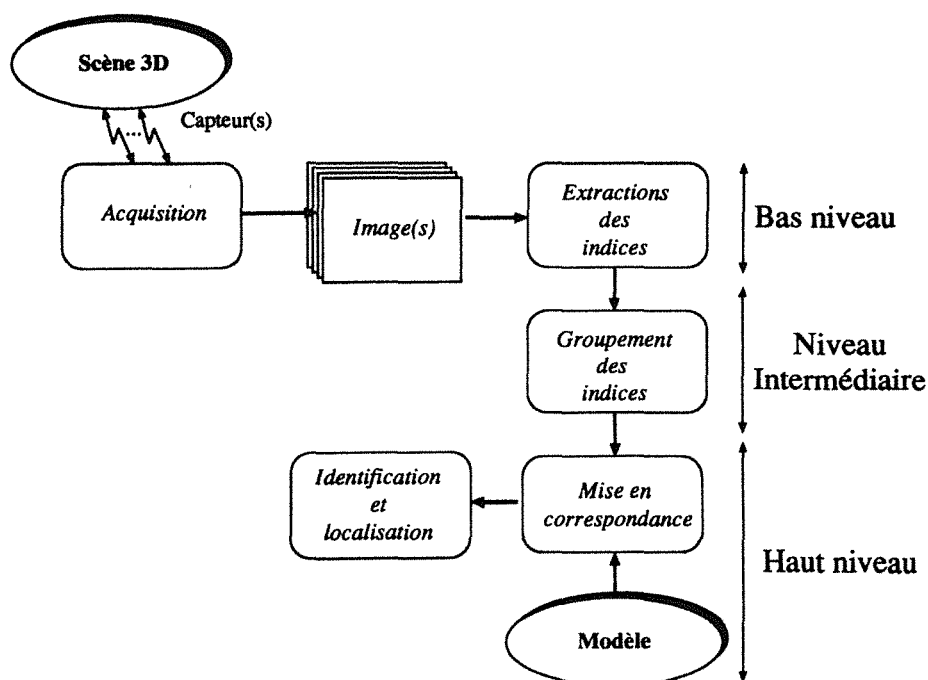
Scène 3D

Capteur(s)

...

Acquisition

Image(s)

Extractions des indices

Bas niveau

Groupement des indices

Niveau Intermédiaire

Identification et localisation

Mise en correspondance

Haut niveau

Modèle